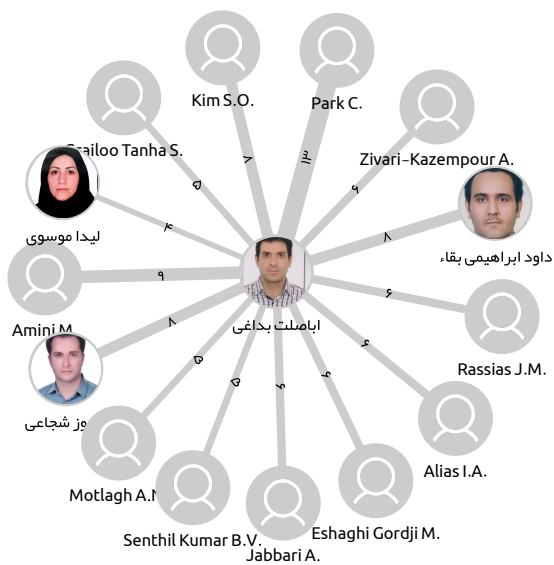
Kim S.O.
Park C.
Sailoo Tanha S.
Zivari-Kazempour A.
۷
۳
۵
۹
لیدا موسوی
۴
۸
داود ابراهیمی بقاء
۹
۶
اباصلت بداغی
Amini M.
۸
Rassias J.M.
۵
۴
وز شجاعی
۵
۴
۹
Alias I.A.
Motlagh A.N.
Eshaghi Gordji M.
Senthil Kumar B.V.
Jabbari A.